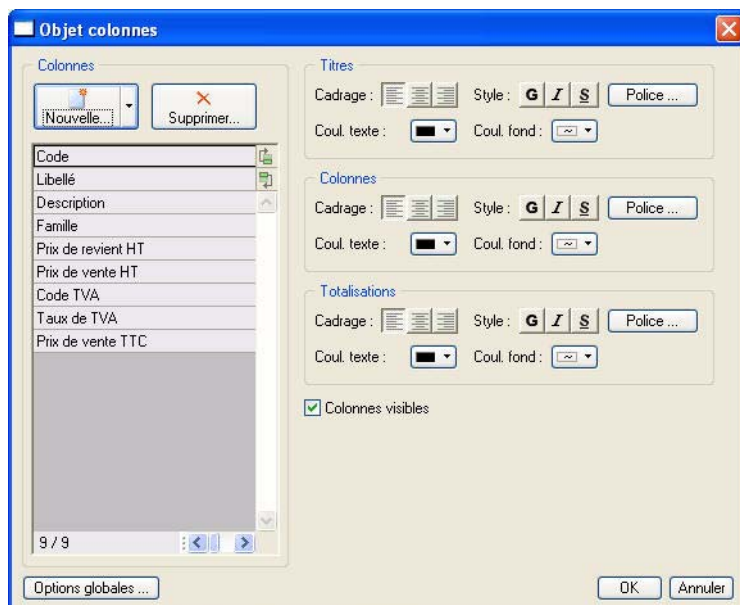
Objet colonnes

Colonnes

Nouvelle...

Supprimer...

Code
Libellé
Description
Famille
Prix de revient HT
Prix de vente HT
Code TVA
Taux de TVA
Prix de vente TTC

9 / 9

Titres

Cadrage :

Style : G I S

Police ...

Coul. texte :

Coul. fond :

Colonnes

Cadrage :

Style : G I S

Police ...

Coul. texte :

Coul. fond :

Totalisations

Cadrage :

Style : G I S

Police ...

Coul. texte :

Coul. fond :

Colonnes visibles

Options globales ...

OK

Annuler